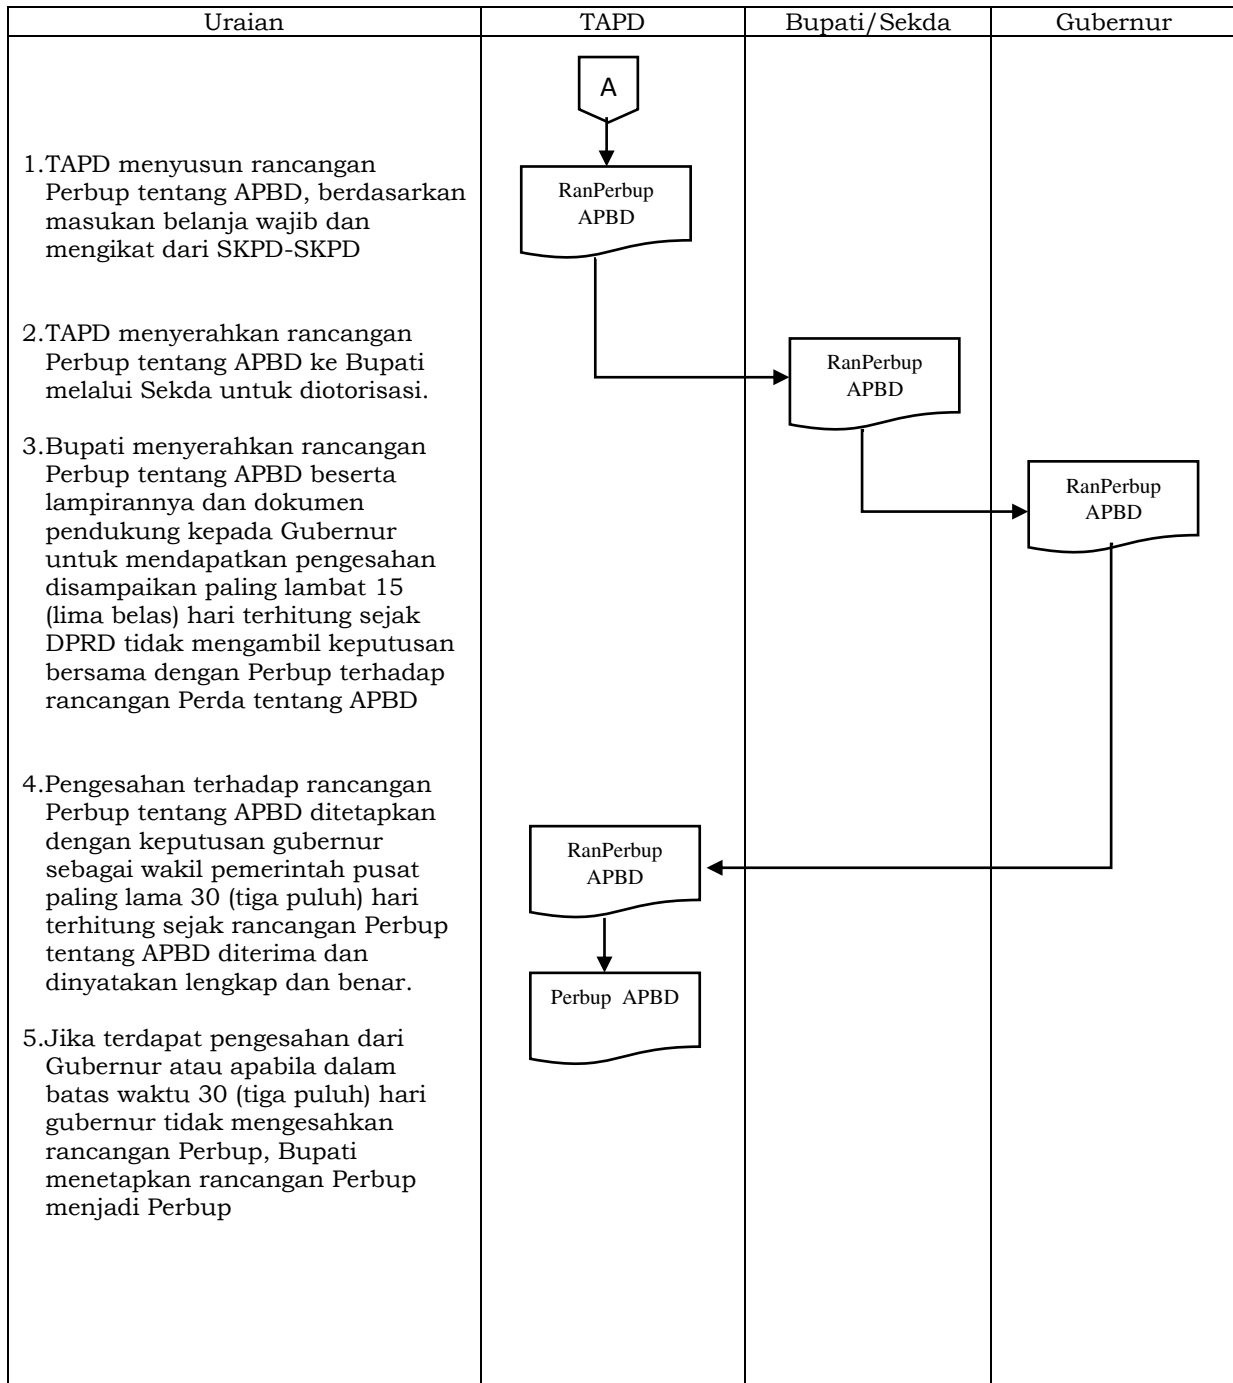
| Uraian | TAPD | Bupati/Sekda | Gubernur |
|---|---|---|---|

A

1.TAPD menyusun rancangan Perbup tentang APBD, berdasarkan masukan belanja wajib dan mengikat dari SKPD-SKPD

RanPerbup APBD

2.TAPD menyerahkan rancangan Perbup tentang APBD ke Bupati melalui Sekda untuk diotorisasi.

RanPerbup APBD

3.Bupati menyerahkan rancangan Perbup tentang APBD beserta lampirannya dan dokumen pendukung kepada Gubernur untuk mendapatkan pengesahan disampaikan paling lambat 15 (lima belas) hari terhitung sejak DPRD tidak mengambil keputusan bersama dengan Perbup terhadap rancangan Perda tentang APBD

RanPerbup APBD

4.Pengesahan terhadap rancangan Perbup tentang APBD ditetapkan dengan keputusan gubernur sebagai wakil pemerintah pusat paling lama 30 (tiga puluh) hari terhitung sejak rancangan Perbup tentang APBD diterima dan dinyatakan lengkap dan benar.

RanPerbup APBD

Perbup APBD

5.Jika terdapat pengesahan dari Gubernur atau apabila dalam batas waktu 30 (tiga puluh) hari gubernur tidak mengesahkan rancangan Perbup, Bupati menetapkan rancangan Perbup menjadi Perbup